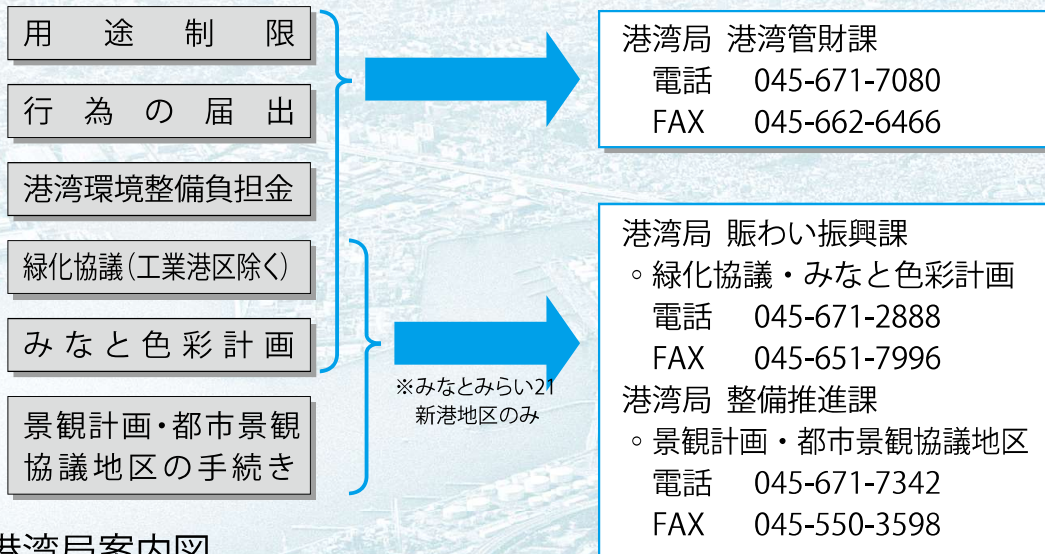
用途制限

行為の届出

港湾環境整備負担金

緑化協議(工業港区除く)

みなと色彩計画

景観計画・都市景観協議地区の手続き

港湾局 港湾管財課
電話 045-671-7080
FAX 045-662-6466

※みなとみらい21新港地区のみ

港湾局 賑わい振興課
◦緑化協議・みなと色彩計画
電話 045-671-2888
FAX 045-651-7996
港湾局 整備推進課
◦景観計画・都市景観協議地区
電話 045-671-7342
FAX 045-550-3598

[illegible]湾局案内図